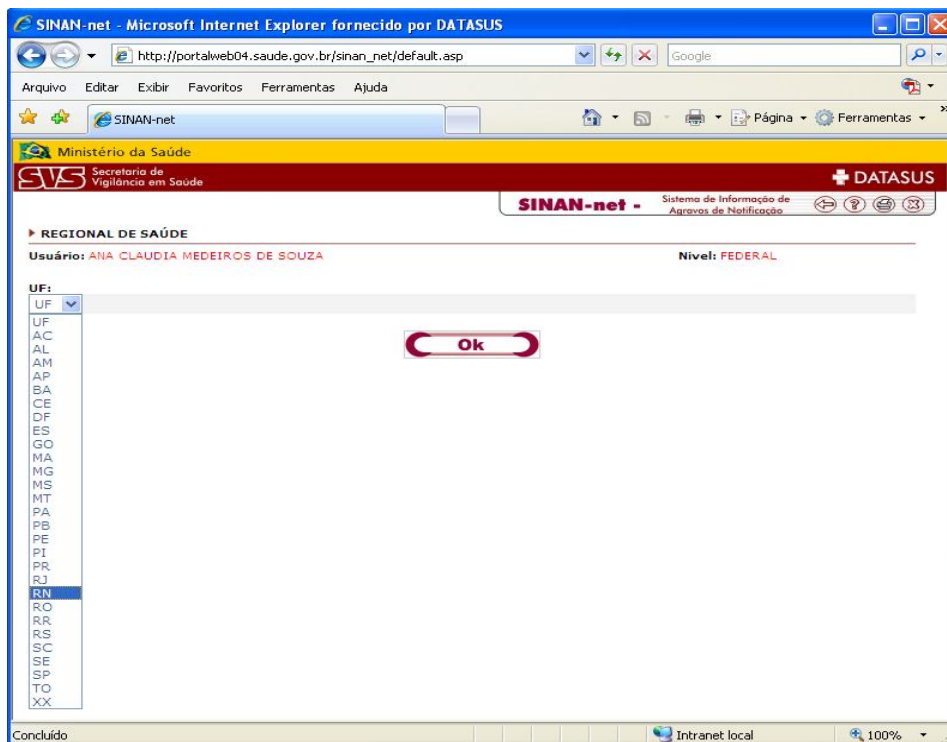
SINAN-net - Microsoft Internet Explorer fornecido por DATASUS

http://portalweb04.saude.gov.br/sinan_net/default.asp

Google

Arquivo Editar Exibir Favoritos Ferramentas Ajuda

SINAN-net

Página Ferramentas

Ministério da Saúde

SVS Secretaria de Vigilância em Saúde

DATASUS

SINAN-net - Sistema de Informação de Agravos de Notificação

REGIONAL DE SAÚDE

Usuário: ANA CLAUDIA MEDEIROS DE SOUZA

Nível: FEDERAL

UF:

UF

UF
AC
AL
AM
AP
BA
CE
DF
ES
GO
MA
MG
MS
MT
PA
PB
PE
PI
PR
RJ
RN
RO
RR
RS
SC
SE
SP
TO
XX

Ok

Concluído

Intranet local

100%